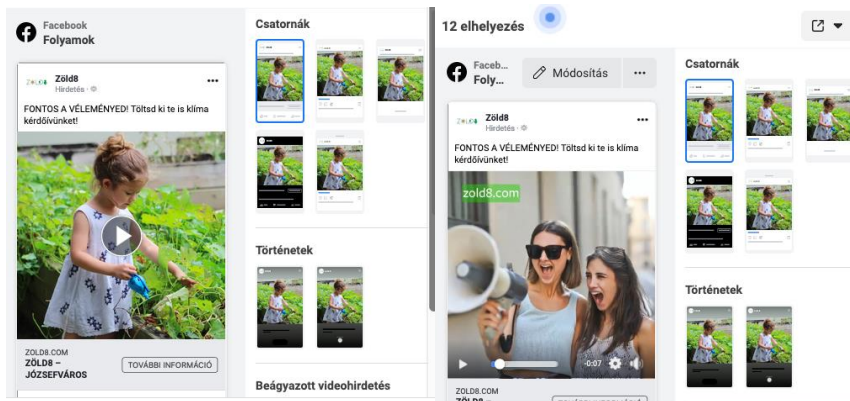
Facebook
Folyamok

Zöld8
Hirdetés

FONTOS A VÉLEMÉNYED! Töltsd ki te is klíma kérdőívünket!

ZOLD8.COM
ZÖLD8 – JÓZSEFVÁROS
TOVÁBBI INFORMÁCIÓ

Csatornák

Történetek

Beágyazott videohirdetés

12 elhelyezés

Faceb...
Foly...
Módosítás
...

Zöld8
Hirdetés

FONTOS A VÉLEMÉNYED! Töltsd ki te is klíma kérdőívünket!

zold8.com

-0:07

ZOLD8.COM
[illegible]

Csatornák

Történetek